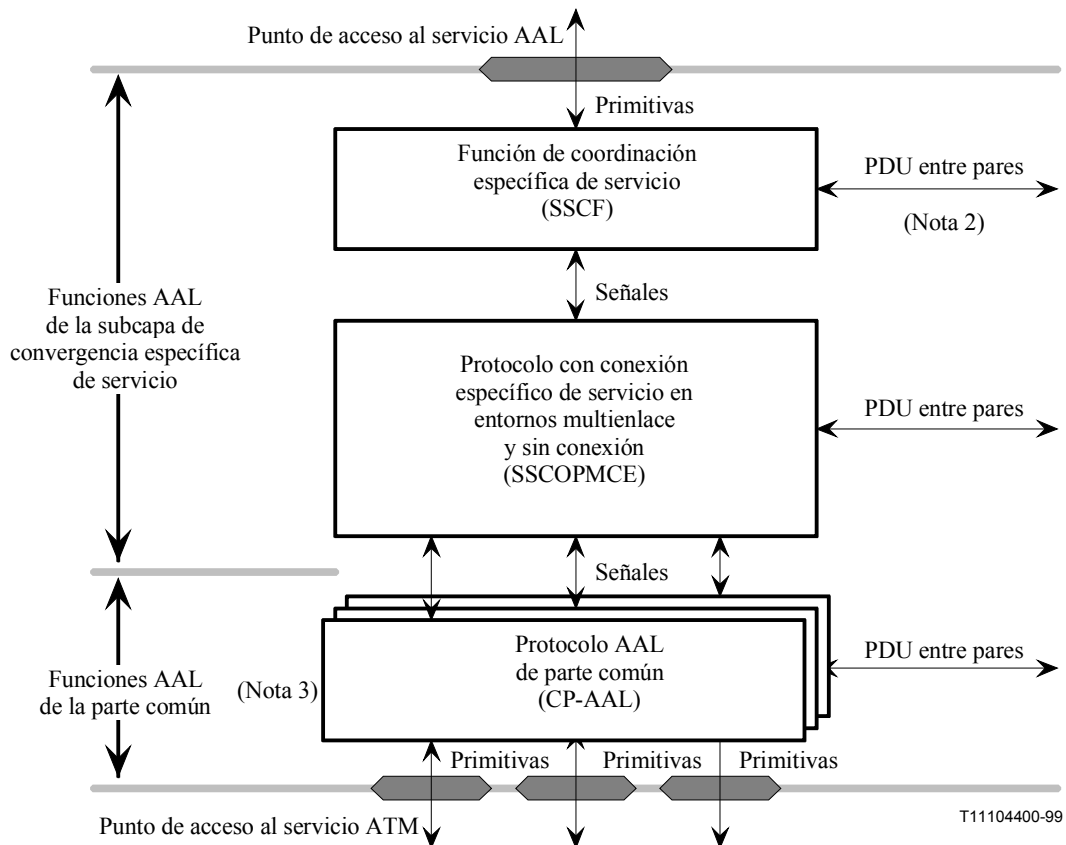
Punto de acceso al servicio AAL

Primitivas

Función de coordinación específica de servicio (SSCF)

PDU entre pares

(Nota 2)

Señales

Funciones AAL de la subcapa de convergencia específica de servicio

Protocolo con conexión específico de servicio en entornos multienlace y sin conexión (SSCOPMCE)

PDU entre pares

Señales

Protocolo AAL de parte común (CP-AAL)

PDU entre pares

Funciones AAL de la parte común

(Nota 3)

Primitivas

Primitivas

Primitivas

Punto de acceso al servicio ATM

T11104400-99